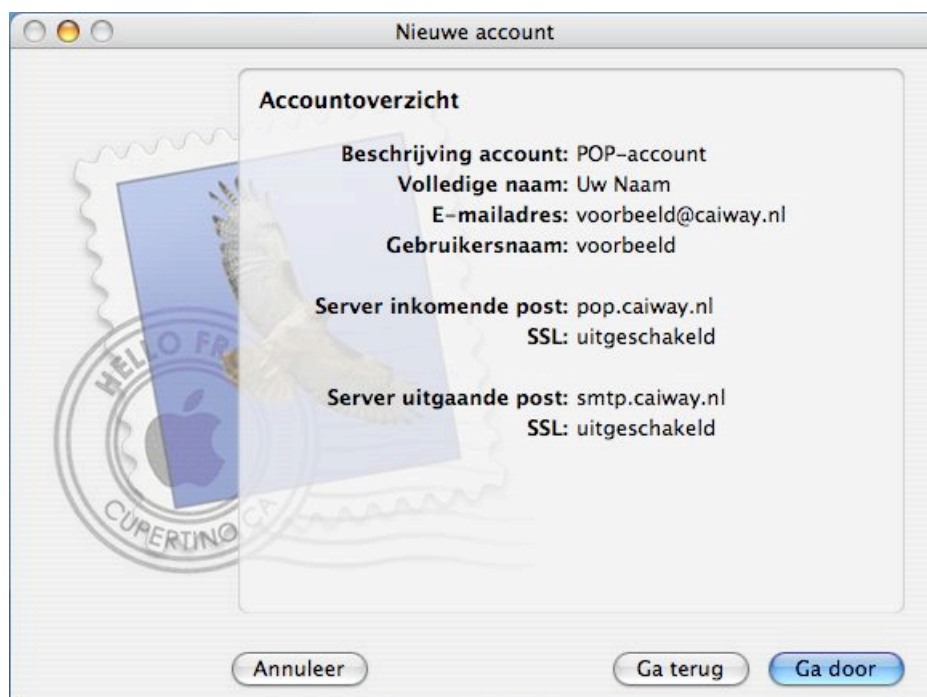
Nieuwe account

Accountoverzicht

Beschrijving account: POP-account
Volledige naam: Uw Naam
E-mailadres: voorbeeld@caiway.nl
Gebruikersnaam: voorbeeld

Server inkomende post: pop.caiway.nl
SSL: uitgeschakeld

Server uitgaande post: smtp.caiway.nl
SSL: uitgeschakeld

HELLO FR
CUPERTINO CA

Annuleer
Ga terug
Ga door